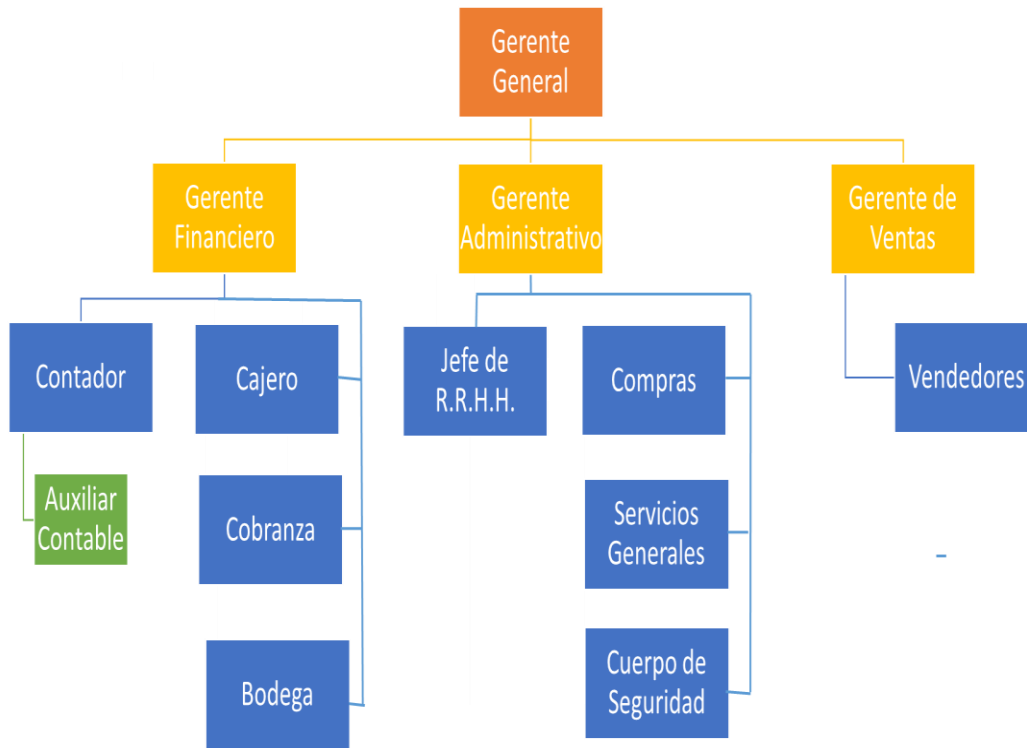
Gerente General

Gerente Financiero

Gerente Administrativo

Gerente de Ventas

Contador

Auxiliar Contable

Cajero

Cobranza

Bodega

Jefe de R.R.H.H.

Compras

Servicios Generales

Cuerpo de Seguridad

Vendedores